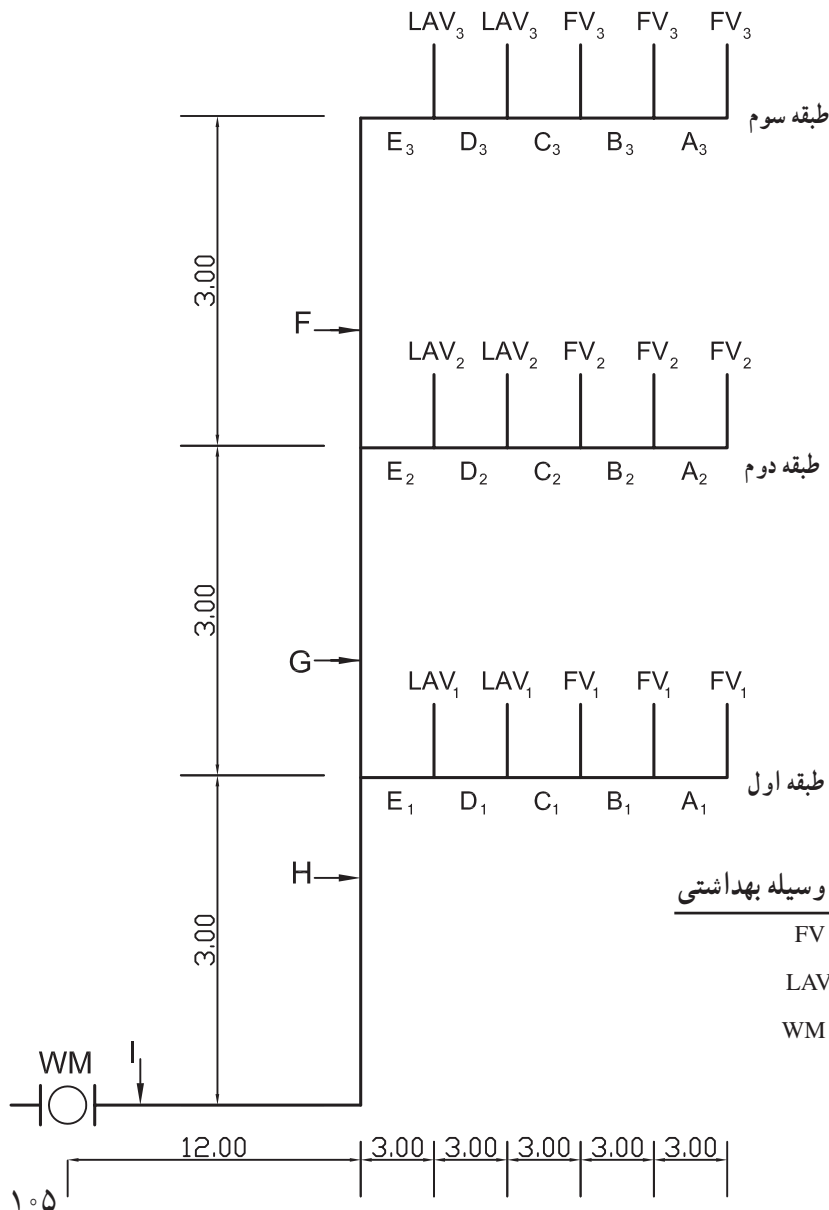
$LAV_3$ $LAV_3$ $FV_3$ $FV_3$ $FV_3$

طبقه سوم

$E_3$ $D_3$ $C_3$ $B_3$ $A_3$

3.00

F

$LAV_2$ $LAV_2$ $FV_2$ $FV_2$ $FV_2$

طبقه دوم

$E_2$ $D_2$ $C_2$ $B_2$ $A_2$

3.00

G

$LAV_1$ $LAV_1$ $FV_1$ $FV_1$ $FV_1$

طبقه اول

$E_1$ $D_1$ $C_1$ $B_1$ $A_1$

H

3.00

وسیله بهداشتی

FV

LAV

WM

WM

I

12.00

3.00 3.00 3.00 3.00 3.00

۱۰۵